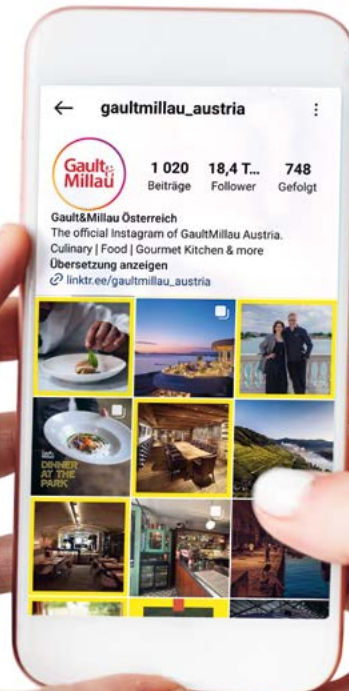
gaultmillau_austria

Gault&Millau

1 020 Beiträge
18,4 T... Follower
748 Gefolgt

Gault&Millau Österreich
The official Instagram of GaultMillau Austria.
Culinary | Food | Gourmet Kitchen & more
Übersetzung anzeigen
linktr.ee/gaultmillau_austria

DINNER AT THE PARK